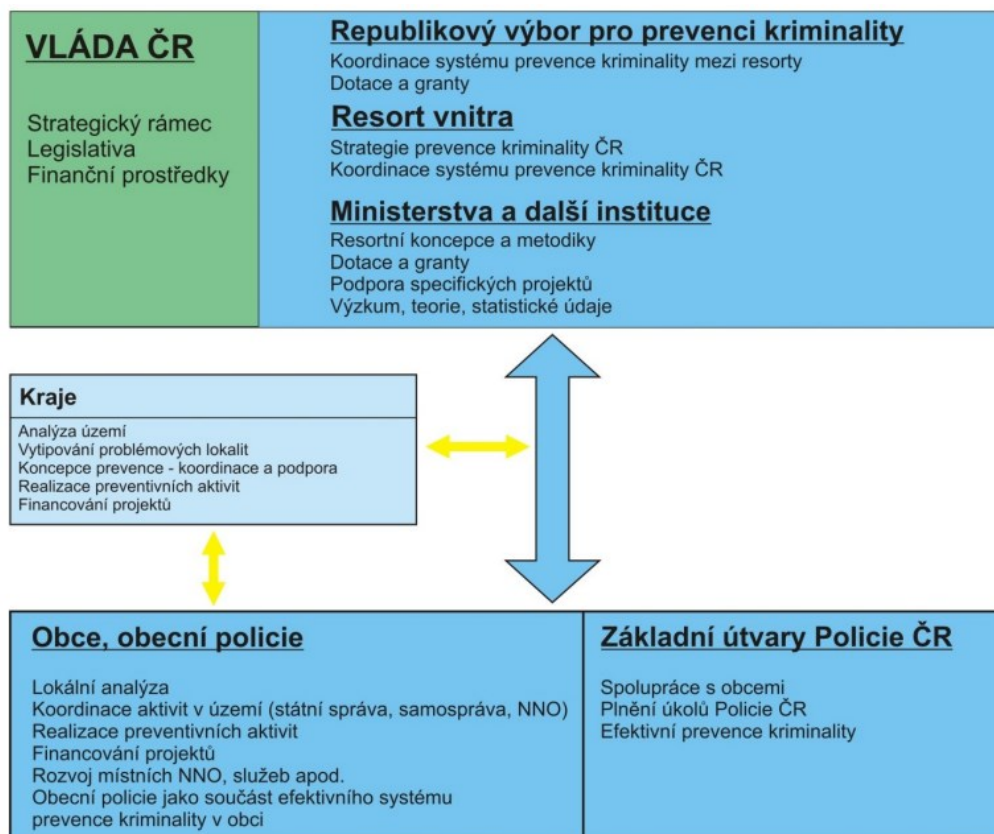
VLÁDA ČR

Strategický rámec
Legislativa
Finanční prostředky

Republikový výbor pro prevenci kriminality
Koordinace systému prevence kriminality mezi resorty
Dotace a granty

Resort vnitra
Strategie prevence kriminality ČR
Koordinace systému prevence kriminality ČR

Ministerstva a další instituce
Resortní koncepce a metodiky
Dotace a granty
Podpora specifických projektů
Výzkum, teorie, statistické údaje

Kraje
Analýza území
Vytipování problémových lokalit
Koncepce prevence - koordinace a podpora
Realizace preventivních aktivit
Financování projektů

Obce, obecní policie

Lokální analýza
Koordinace aktivit v území (státní správa, samospráva, NNO)
Realizace preventivních aktivit
Financování projektů
Rozvoj místních NNO, služeb apod.
Obecní policie jako součást efektivního systému prevence kriminality v obci

Základní útvary Policie ČR

Spolupráce s obcemi
Plnění úkolů Policie ČR
Efektivní prevence kriminality